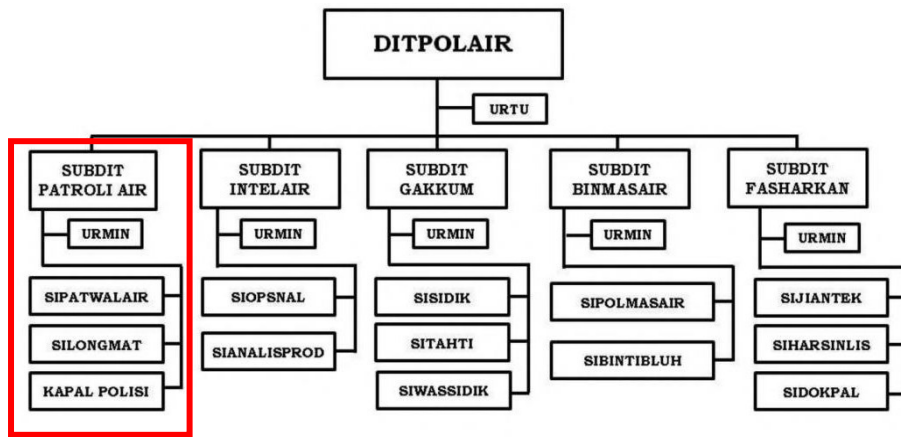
DITPOLAIR

URTU

SUBDIT PATROLI AIR

URMIN

SIPATWALAIR

SILONGMAT

KAPAL POLISI

SUBDIT INTELAIR

URMIN

SIOPSNAL

SIANALISPROD

SUBDIT GAKKUM

URMIN

SISIDIK

SITAHTI

SIWASSIDIK

SUBDIT BINMASAIR

URMIN

SIPOLMASAIR

SIBINTIBLUH

SUBDIT FASHARKAN

URMIN

SIJIANTEK

SIHARSINLIS

SIDOKPAL